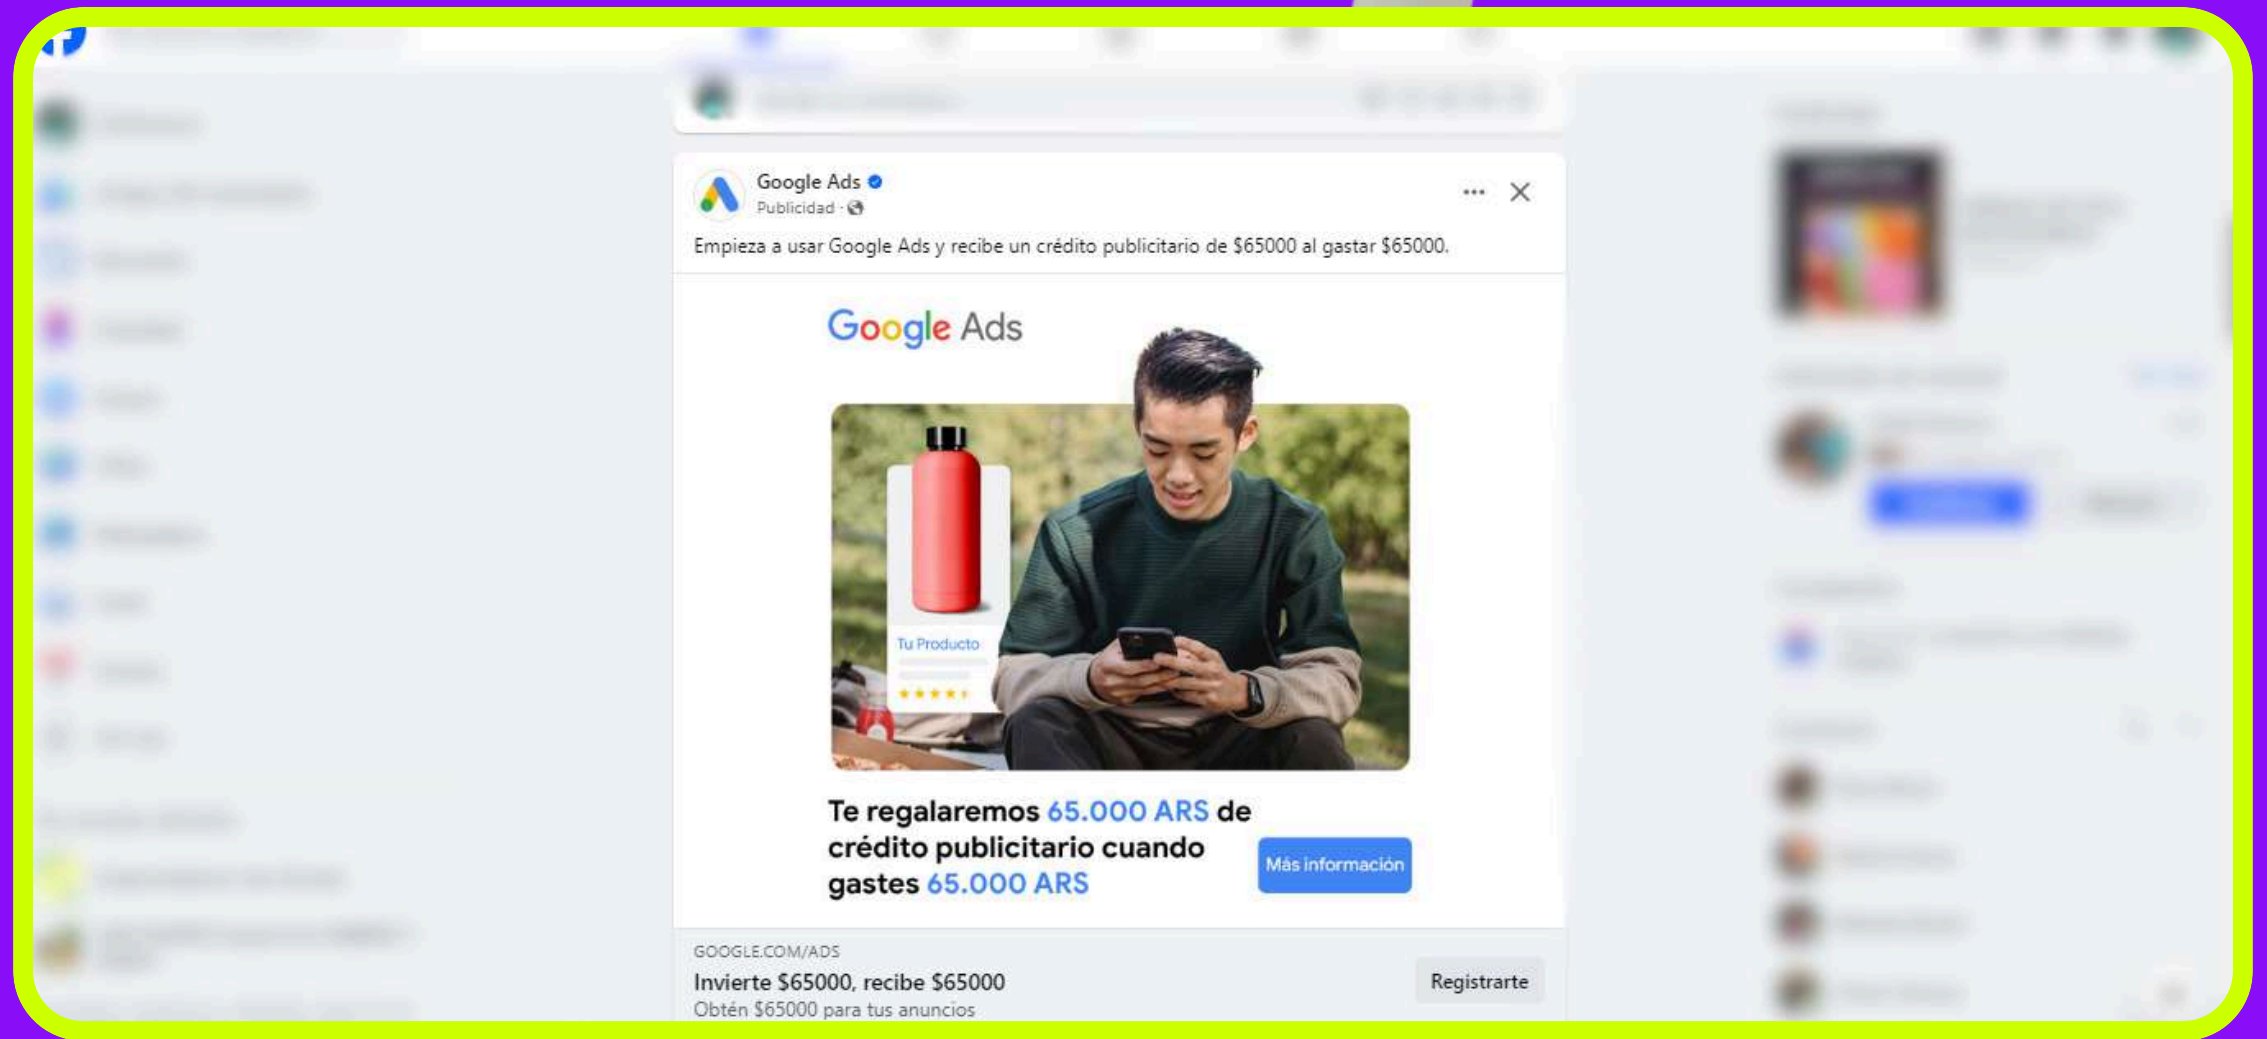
Google Ads
Publicidad ·

Empieza a usar Google Ads y recibe un crédito publicitario de $65000 al gastar $65000.

Google Ads

Tu Producto

Te regalaremos 65.000 ARS de crédito publicitario cuando gastes 65.000 ARS

Más información

GOOGLE.COM/ADS
Invierte $65000, recibe $65000
Obtén $65000 para tus anuncios

Registrarte